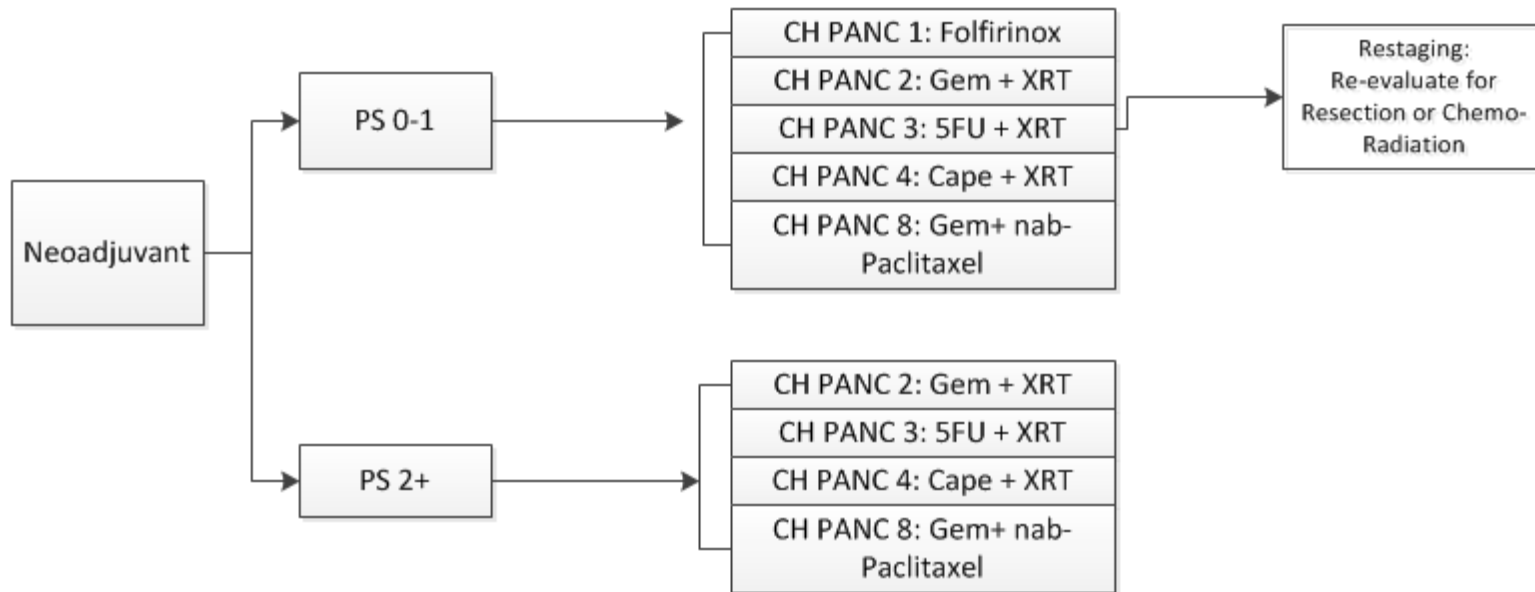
Neoadjuvant

PS 0-1

CH PANC 1: Folfirinox
CH PANC 2: Gem + XRT
CH PANC 3: 5FU + XRT
CH PANC 4: Cape + XRT
CH PANC 8: Gem+ nab-Paclitaxel

Restaging:
Re-evaluate for Resection or Chemo-Radiation

PS 2+

CH PANC 2: Gem + XRT
CH PANC 3: 5FU + XRT
CH PANC 4: Cape + XRT
CH PANC 8: Gem+ nab-Paclitaxel